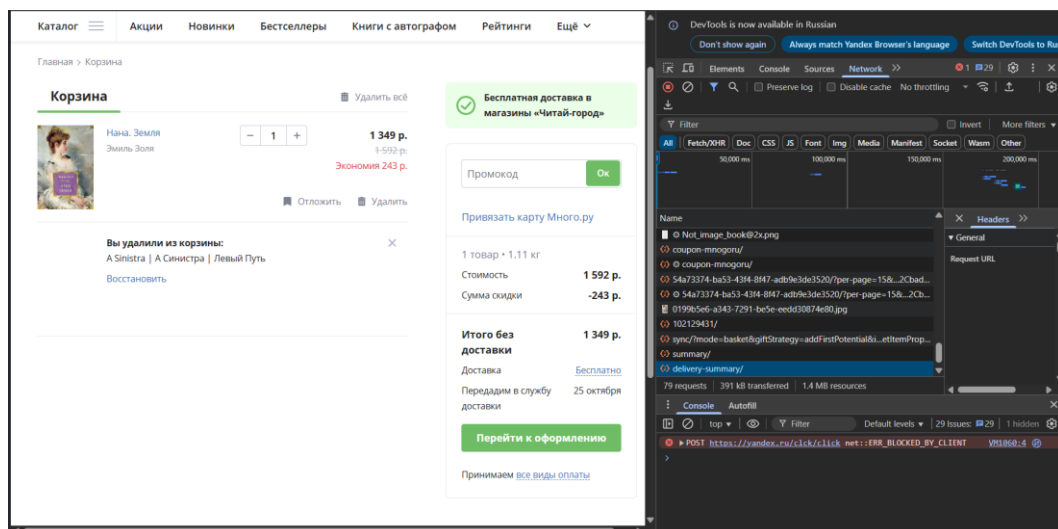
Каталог Акции Новинки Бестселлеры Книги с автографом Рейтинги Ещё

Главная > Корзина

Корзина

Удалить всё

Нана. Земля
Эмиль Золя

− 1 +

1 349 р.
1 592 р.
Экономия 243 р.

Отложить Удалить

Вы удалили из корзины:
A Sinistra | А Синистра | Левый Путь

Восстановить

Бесплатная доставка в магазины «Читай-город»

Промокод Ок

Привязать карту Много.ру

1 товар • 1.11 кг

Стоимость 1 592 р.

Сумма скидки -243 р.

Итого без доставки 1 349 р.

Доставка Бесплатно

Передадим в службу доставки 25 октября

Перейти к оформлению

Принимаем все виды оплаты

DevTools is now available in Russian

Don't show again Always match Yandex Browser's language Switch DevTools to Ru

Elements Console Sources Network

1 29

Preserve log Disable cache No throttling

Filter Invert More filters

All Fetch/XHR Doc CSS JS Font Img Media Manifest Socket Wasm Other

50,000 ms 100,000 ms 150,000 ms 200,000 ms

Name

Not_image_book@2x.png
coupon-mnogoru/
coupon-mnogoru/
54a73374-ba53-43f4-8f47-adb9e3de3520/?per-page=15&...2Cbad...
54a73374-ba53-43f4-8f47-adb9e3de3520/?per-page=15&...2Cb...
0199b5e6-a343-7291-be5e-eedd30874e80.jpg
102129431/
sync/?mode=basket&giftStrategy=addFirstPotential&i...etItemProp...
summary/
delivery-summary/

79 requests | 391 kB transferred | 1.4 MB resources

Headers
General
Request URL

Console Autofill

top Filter Default levels 29 Issues: 29 1 hidden

POST https://yandex.ru/clck/click net::ERR_BLOCKED_BY_CLIENT VM1060:4